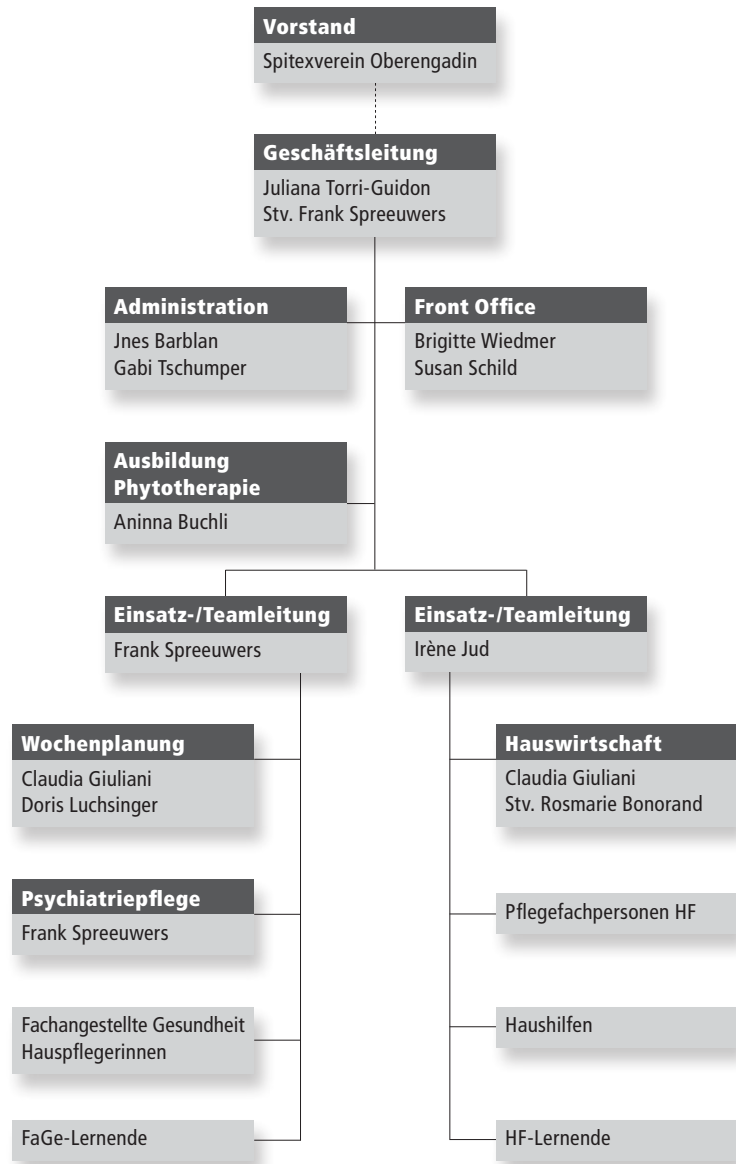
Vorstand
Spitexverein Oberengadin

Geschäftsleitung
Juliana Torri-Guidon
Stv. Frank Spreeuwers

Administration
Jnes Barblan
Gabi Tschumper

Front Office
Brigitte Wiedmer
Susan Schild

Ausbildung Phytotherapie
Aninna Buchli

Einsatz-/Teamleitung
Frank Spreeuwers

Einsatz-/Teamleitung
Irène Jud

Wochenplanung
Claudia Giuliani
Doris Luchsinger

Psychiatriepflege
Frank Spreeuwers

Fachangestellte Gesundheit
Hauspflegerinnen

FaGe-Lernende

Hauswirtschaft
Claudia Giuliani
Stv. Rosmarie Bonorand

Pflegefachpersonen HF

Haushilfen

HF-Lernende